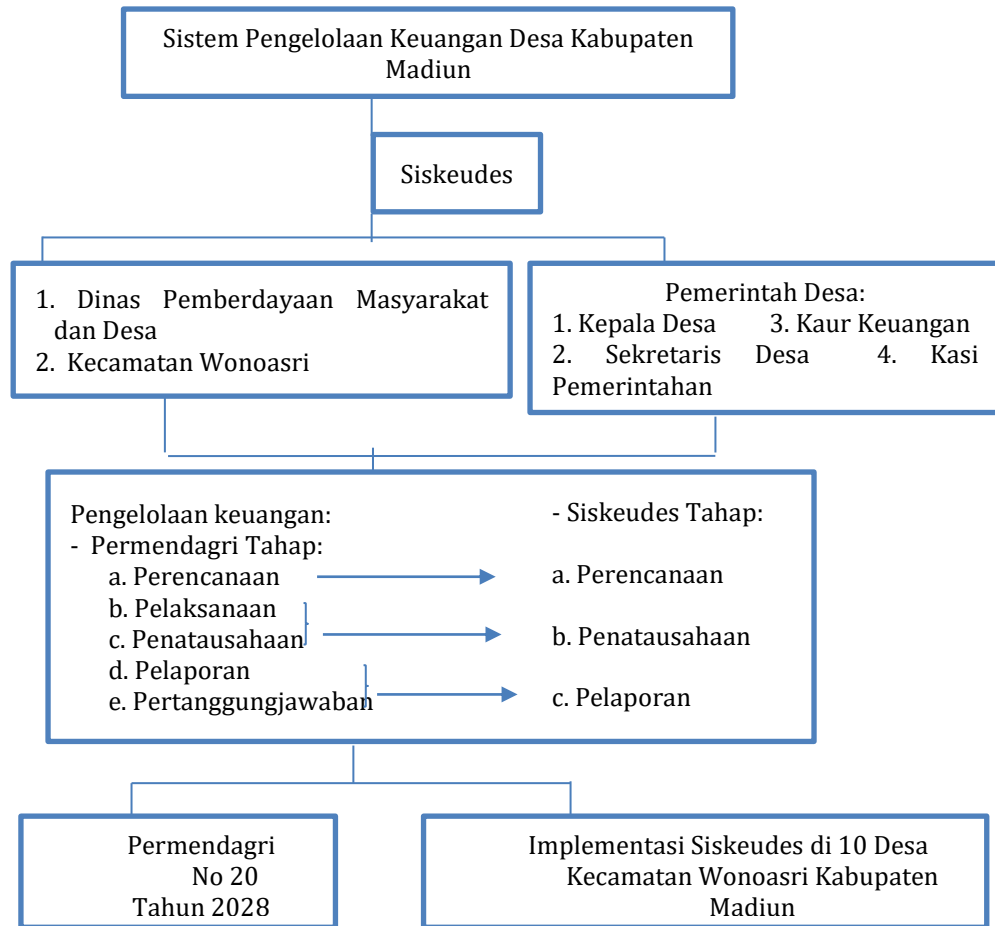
Sistem Pengelolaan Keuangan Desa Kabupaten Madiun

Siskeudes

1. Dinas Pemberdayaan Masyarakat dan Desa
2. Kecamatan Wonoasri

Pemerintah Desa:
1. Kepala Desa 3. Kaur Keuangan
2. Sekretaris Desa 4. Kasi Pemerintahan

Pengelolaan keuangan:
- Permendagri Tahap:
a. Perencanaan
b. Pelaksanaan
c. Penatausahaan
d. Pelaporan
e. Pertanggungjawaban

- Siskeudes Tahap:
a. Perencanaan
b. Penatausahaan
c. Pelaporan

Permendagri No 20 Tahun 2028

Implementasi Siskeudes di 10 Desa Kecamatan Wonoasri Kabupaten Madiun